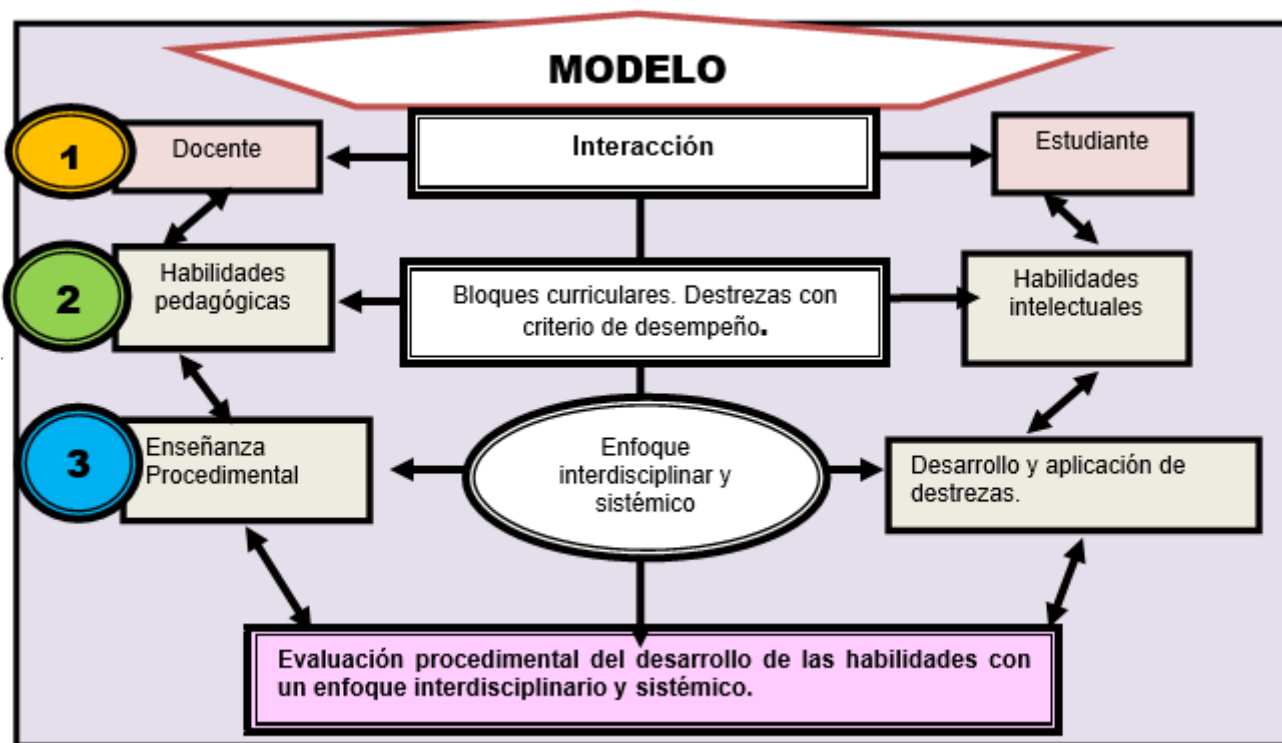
MODELO

1

Docente

Interacción

Estudiante

2

Habilidades pedagógicas

Bloques curriculares. Destrezas con criterio de desempeño.

Habilidades intelectuales

3

Enseñanza Procedimental

Enfoque interdisciplinar y sistémico

Desarrollo y aplicación de destrezas.

Evaluación procedimental del desarrollo de las habilidades con un enfoque interdisciplinario y sistémico.